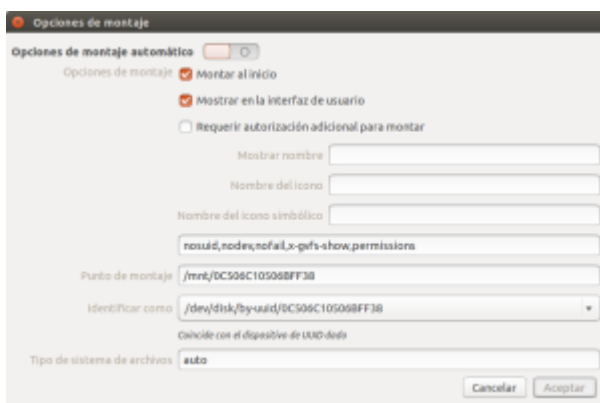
Opciones de montaje

Opciones de montaje automático

Opciones de montaje
Montar al inicio
Mostrar en la interfaz de usuario
Requerir autorización adicional para montar

Mostrar nombre

Nombre del icono

Nombre del icono simbólico

nosuid,nodev,nofail,x-gvfs-show,permissions

Punto de montaje /mnt/0C506C10506BFF38

Identificar como /dev/disk/by-uuid/0C506C10506BFF38

Coincide con el dispositivo de UUID dado

Tipo de sistema de archivos auto

Cancelar Aceptar